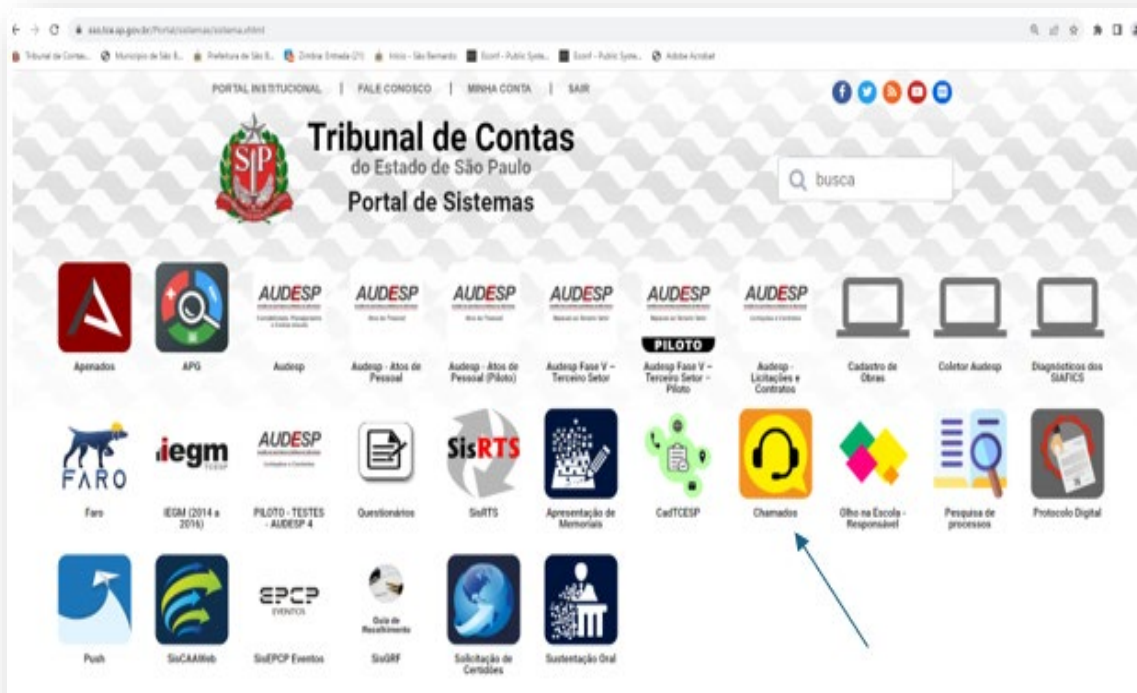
sso.tce.sp.gov.br/Portal/sistemas/sistema.xhtml

Tribunal de Contas... Município de São B... Prefeitura de São B... Zimbra: Entrada (21) Início - São Bernardo Ecorf - Public Syste... Ecorf - Public Syste... Adobe Acrobat

PORTAL INSTITUCIONAL | FALE CONOSCO | MINHA CONTA | SAIR

SP

Tribunal de Contas
do Estado de São Paulo
Portal de Sistemas

busca

Apenados

APG

AUDESP
Audesp

AUDESP
Audesp - Atos de Pessoal

AUDESP
Audesp - Atos de Pessoal (Piloto)

AUDESP
Audesp Fase V – Terceiro Setor

AUDESP
PILOTO
Audesp Fase V – Terceiro Setor - Piloto

AUDESP
Audesp - Licitações e Contratos

Cadastro de Obras

Coletor Audesp

Diagnósticos dos SIAFICS

FARO
Faro

iegm
IEGM (2014 a 2016)

AUDESP
PILOTO - TESTES - AUDESP 4

Questionários

SisRTS
SisRTS

Apresentação de Memoriais

CadTCESP

Chamados

Olho na Escola - Responsável

Pesquisa de processos

Protocolo Digital

Push

SisCAAWeb

EPCP
EVENTOS
SisEPCP Eventos

Guia de Recolhimento
SisGRF

Solicitação de Certidões

Sustentação Oral